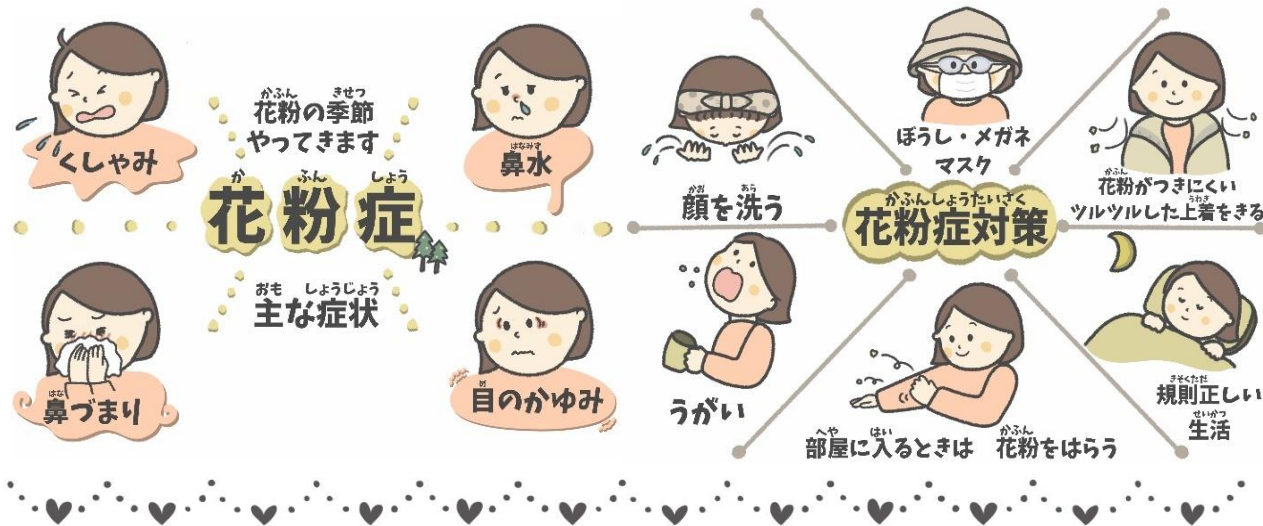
くしゃみ

かふん きせつ
花粉の季節
やってきます

か ふん しょう
花粉症

おも しょうじょう
主な症状

はなみず
鼻水

はな
鼻づまり

め
目のかゆみ

かお あら
顔を洗う

うがい

ぼうし・メガネ
マスク

かふんしょうたいさく
花粉症対策

かふん うわぎ
花粉がつきにくい
ツルツルした上着をきる

きそくただ
規則正しい
せいかつ
生活

へや はい かふん
部屋に入るときは 花粉をはらう